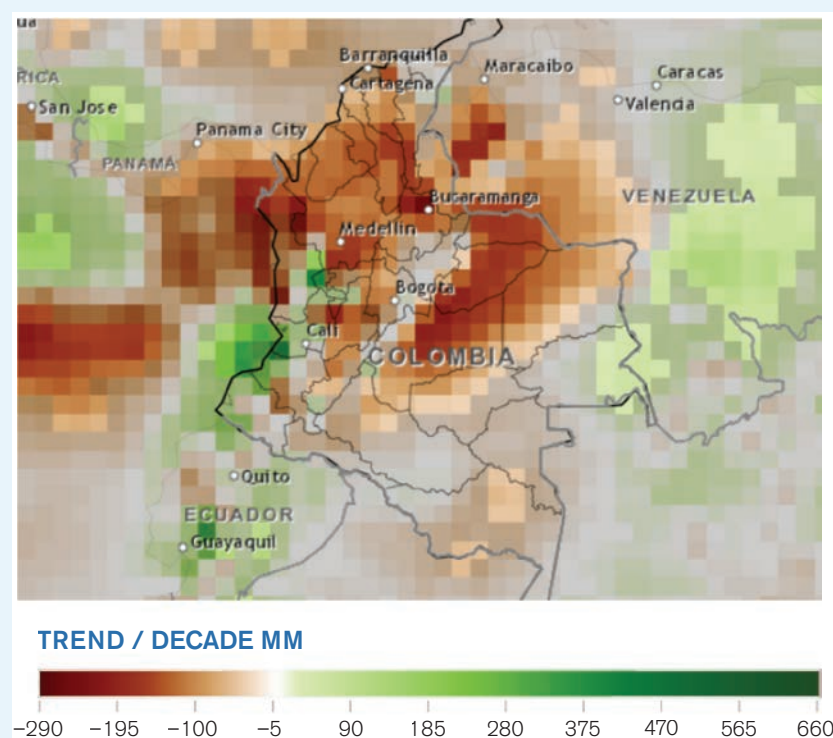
ua
RICA
San Jose
Barranquilla
Cartagena
Maracaibo
Caracas
Valencia
Panama City
PANAMA
Bucaramanga
VENEZUELA
Medellin
Bogota
Cali
COLOMBIA
Quito
ECUADOR
Guayaquil

TREND / DECADE MM

−290 −195 −100 −5 90 185 280 375 470 565 660